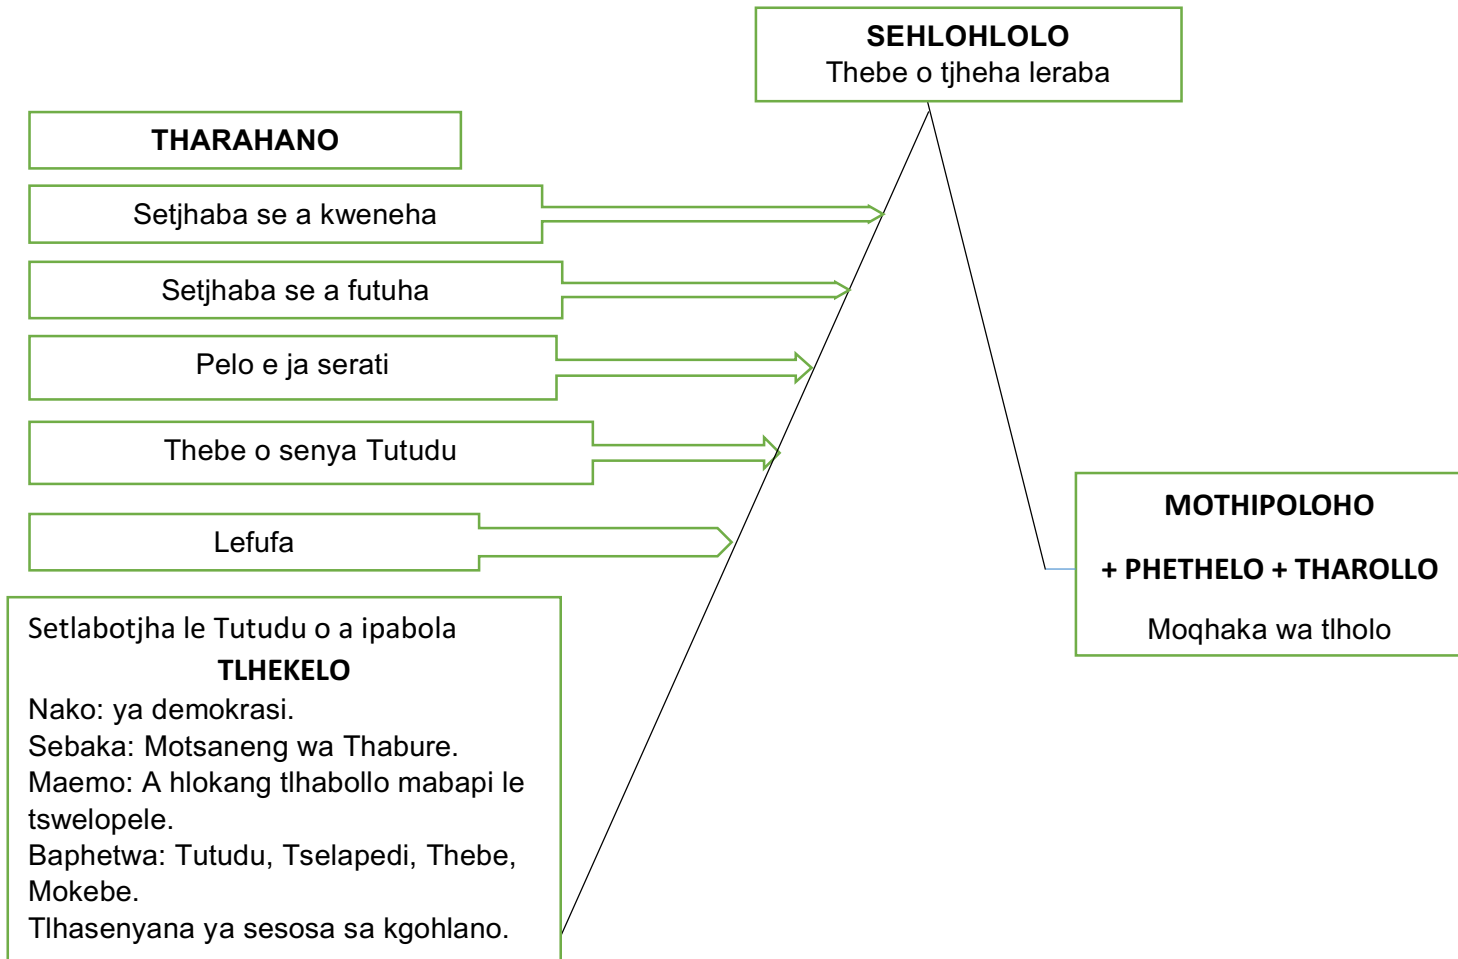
SEHLOHLOLO
Thebe o tjheha leraba

THARAHANO

Setjhaba se a kweneha

Setjhaba se a futuha

Pelo e ja serati

Thebe o senya Tutudu

Lefufa

Setlabotjha le Tutudu o a ipabola
TLHEKELO
Nako: ya demokrasi.
Sebaka: Motsaneng wa Thabure.
Maemo: A hlokang tlhabollo mabapi le tswelopele.
Baphetwa: Tutudu, Tselapedi, Thebe, Mokebe.
Tlhasenyana ya sesosa sa kgohlano.

MOTHIPOLOHO
+ PHETHELO + THAROLLO
Moqhaka wa tlholo